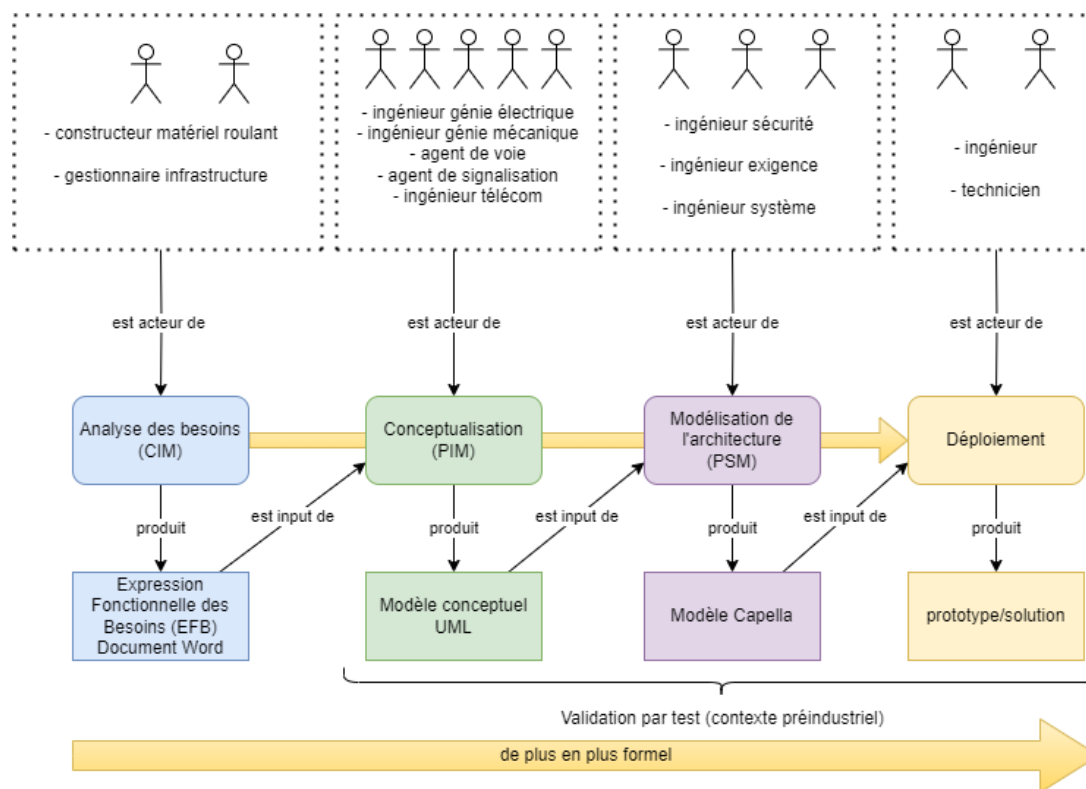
- constructeur matériel roulant

- gestionnaire infrastructure

- ingénieur génie électrique
- ingénieur génie mécanique
- agent de voie
- agent de signalisation
- ingénieur télécom

- ingénieur sécurité

- ingénieur exigence

- ingénieur système

- ingénieur

- technicien

est acteur de

est acteur de

est acteur de

est acteur de

Analyse des besoins (CIM)

Conceptualisation (PIM)

Modélisation de l'architecture (PSM)

Déploiement

produit

est input de

produit

est input de

produit

est input de

produit

Expression Fonctionnelle des Besoins (EFB) Document Word

Modèle conceptuel UML

Modèle Capella

prototype/solution

Validation par test (contexte préindustriel)

de plus en plus formel